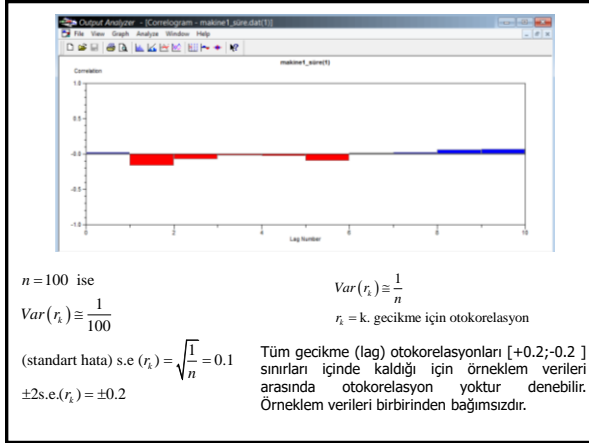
Output Analyzer - [Correlogram - makine1_süre.dat(T)]
File View Graph Analyze Window Help

makine1_süre(1)

Correlation

1.0

0.5

0.0

-0.5

-1.0

0 2 4 6 8 10

Lag Number

$n = 100$ ise

$Var(r_k) \cong \frac{1}{100}$

(standart hata) s.e $(r_k) = \sqrt{\frac{1}{n}} = 0.1$

$\pm 2$s.e.$(r_k) = \pm 0.2$

$Var(r_k) \cong \frac{1}{n}$

$r_k$ = k. gecikme için otokorelasyon

Tüm gecikme (lag) otokorelasyonları [+0.2;-0.2 ] sınırları içinde kaldığı için örneklem verileri arasında otokorelasyon yoktur denebilir. Örneklem verileri birbirinden bağımsızdır.